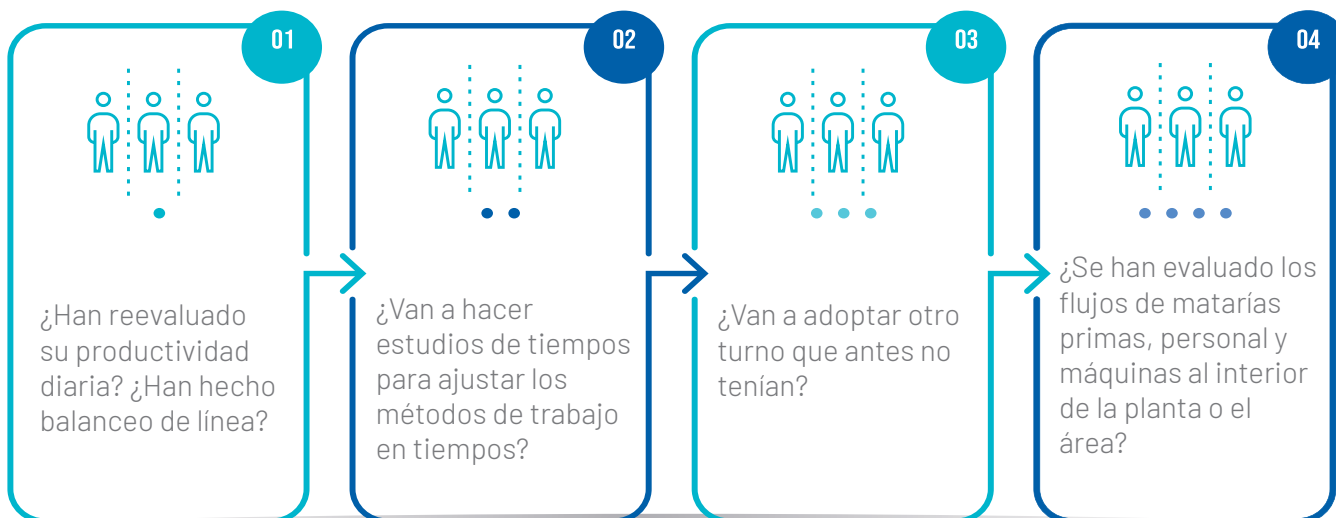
01

¿Han reevaluado su productividad diaria? ¿Han hecho balanceo de línea?

02

¿Van a hacer estudios de tiempos para ajustar los métodos de trabajo en tiempos?

03

¿Van a adoptar otro turno que antes no tenían?

04

¿Se han evaluado los flujos de matarías primas, personal y máquinas al interior de la planta o el área?